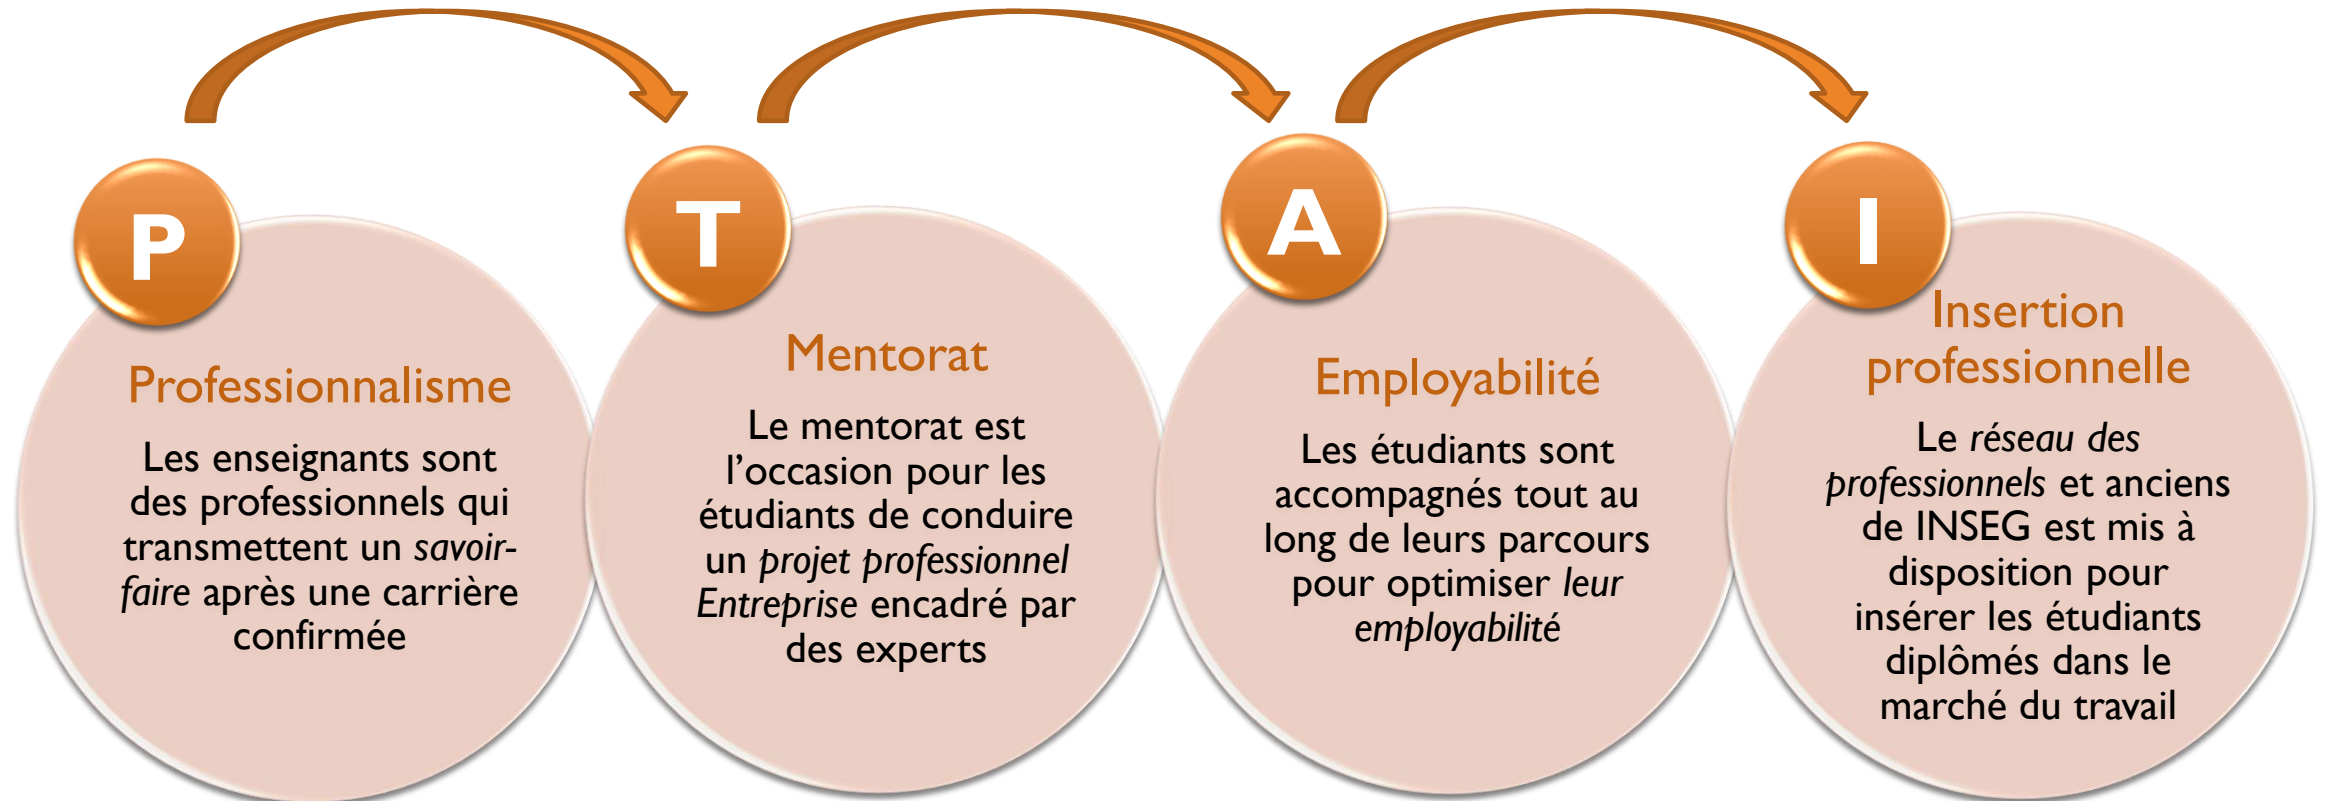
P

Professionnalisme

Les enseignants sont des professionnels qui transmettent un savoir-faire après une carrière confirmée

T

Mentorat

Le mentorat est l'occasion pour les étudiants de conduire un projet professionnel Entreprise encadré par des experts

A

Employabilité

Les étudiants sont accompagnés tout au long de leurs parcours pour optimiser leur employabilité

I

Insertion professionnelle

Le réseau des professionnels et anciens de INSEG est mis à disposition pour insérer les étudiants diplômés dans le marché du travail